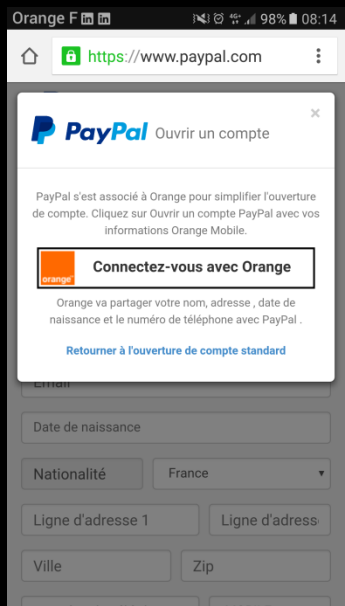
Orange F 98% 08:14

https://www.paypal.com

PayPal Ouvrir un compte

×

PayPal s'est associé à Orange pour simplifier l'ouverture de compte. Cliquez sur Ouvrir un compte PayPal avec vos informations Orange Mobile.

orange

Connectez-vous avec Orange

Orange va partager votre nom, adresse , date de naissance et le numéro de téléphone avec PayPal .

Retourner à l'ouverture de compte standard

Email

Date de naissance

Nationalité

France

Ligne d'adresse 1

Ligne d'adress

Ville

Zip